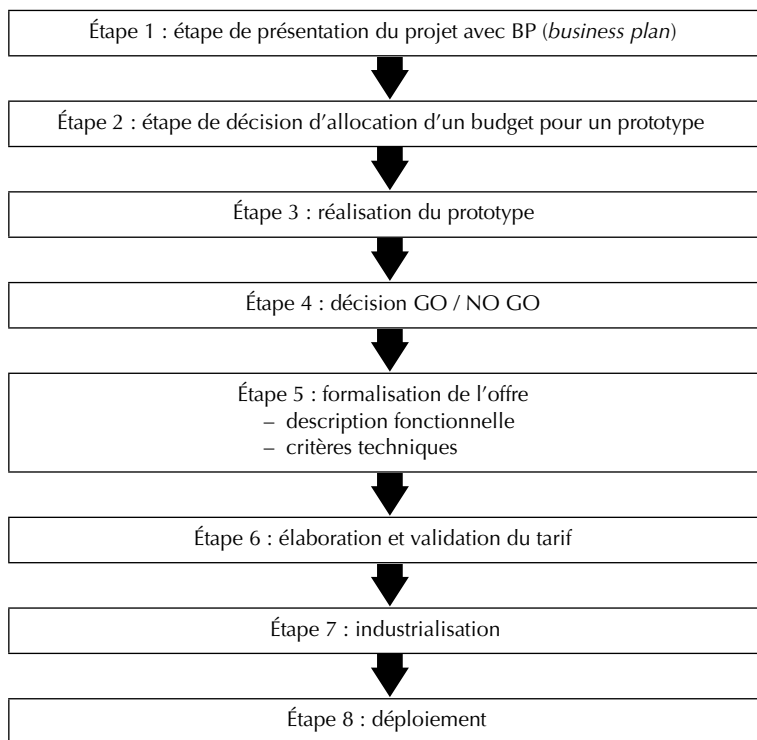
Étape 1 : étape de présentation du projet avec BP (*business plan*)

Étape 2 : étape de décision d'allocation d'un budget pour un prototype

Étape 3 : réalisation du prototype

Étape 4 : décision GO / NO GO

Étape 5 : formalisation de l'offre
– description fonctionnelle
– critères techniques

Étape 6 : élaboration et validation du tarif

Étape 7 : industrialisation

Étape 8 : déploiement